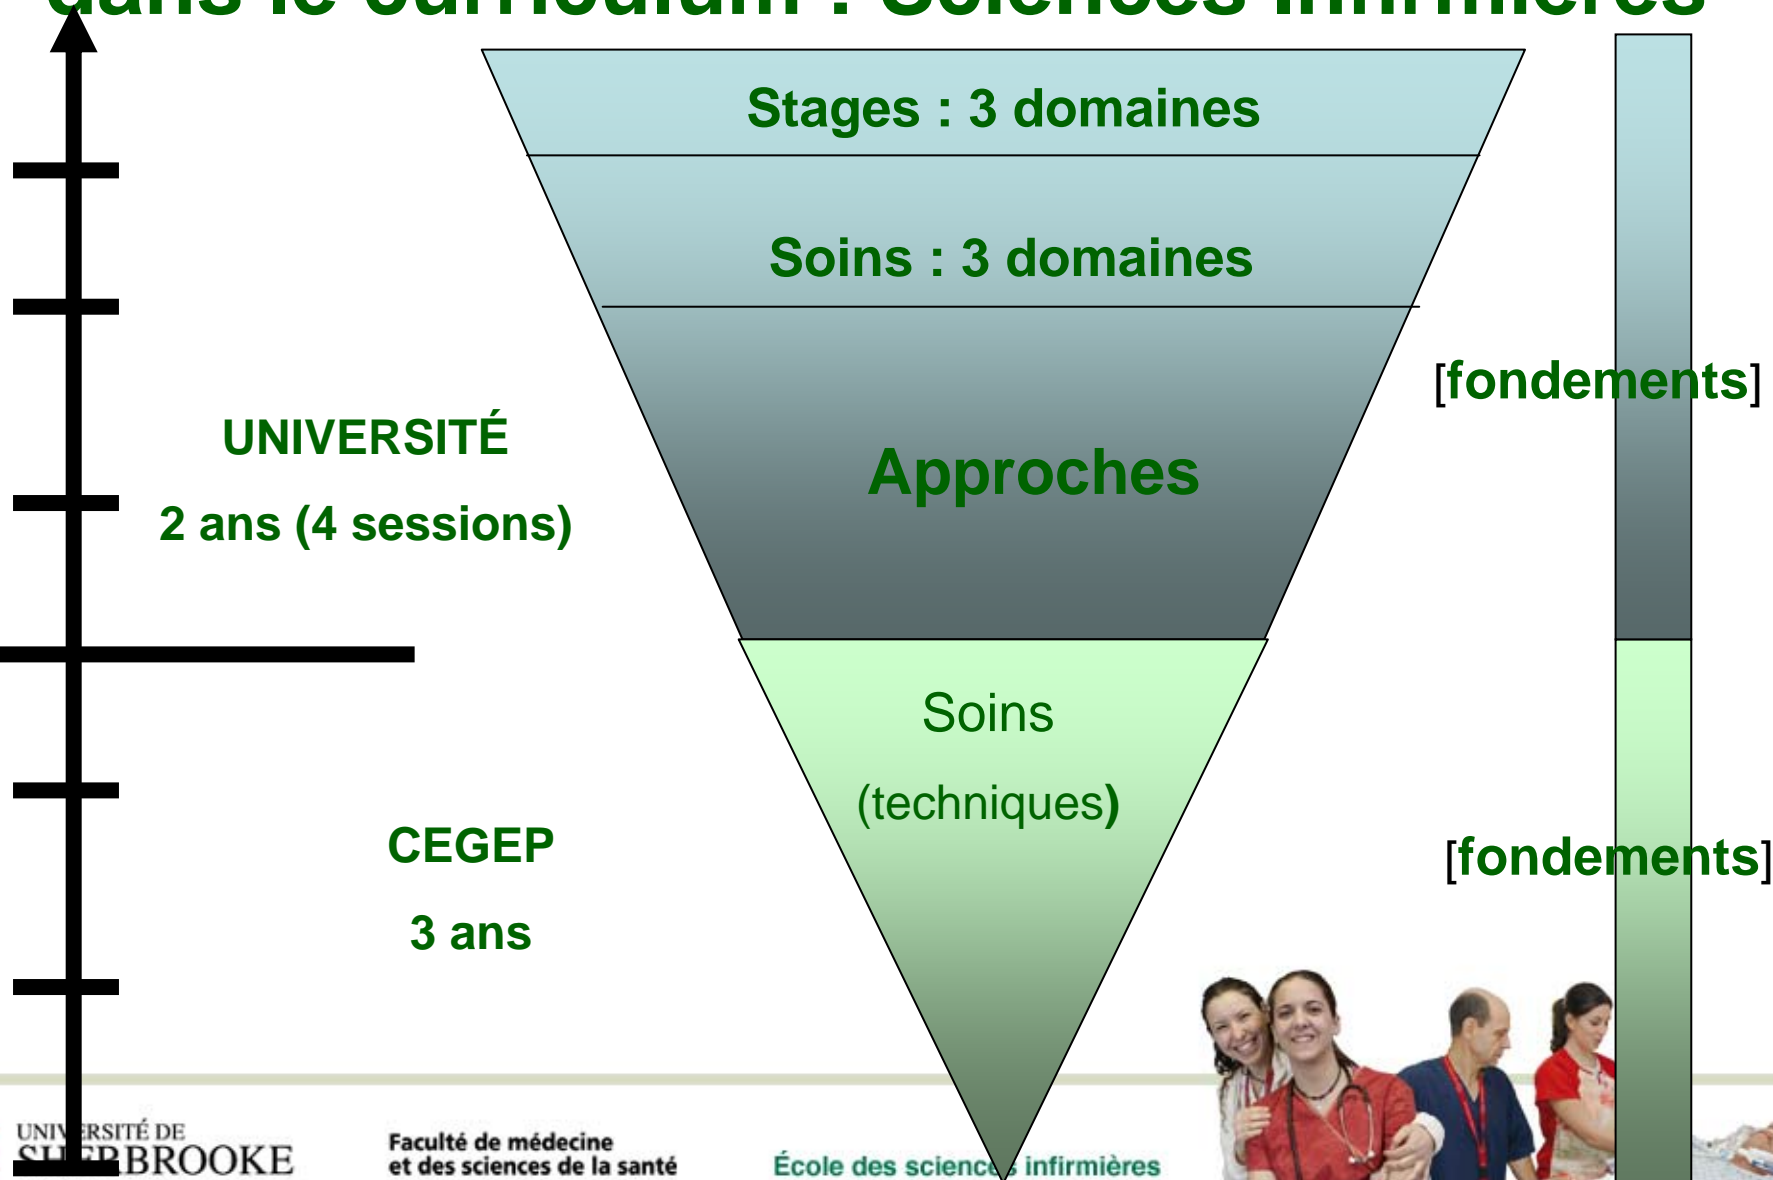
dans le curriculum : Sciences infirmières

Stages : 3 domaines

Soins : 3 domaines

Approches

Soins

(techniques)

[fondements]

[fondements]

UNIVERSITÉ

2 ans (4 sessions)

CEGEP

3 ans

UNIVERSITÉ DE SHERBROOKE

Faculté de médecine et des sciences de la santé

École des sciences infirmières